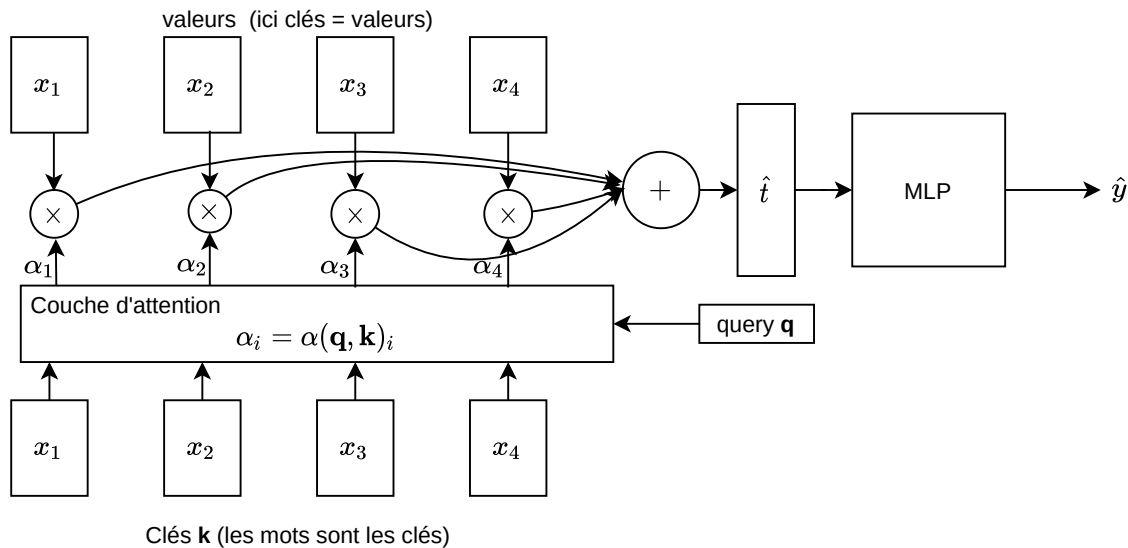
valeurs (ici clés = valeurs)

$x_1$ $x_2$ $x_3$ $x_4$

$\times$ $\times$ $\times$ $\times$

$+$

$\hat{t}$

MLP

$\hat{y}$

$\alpha_1$ $\alpha_2$ $\alpha_3$ $\alpha_4$

Couche d'attention

$\alpha_i = \alpha(\mathbf{q}, \mathbf{k})_i$

query **q**

$x_1$ $x_2$ $x_3$ $x_4$

Clés **k** (les mots sont les clés)